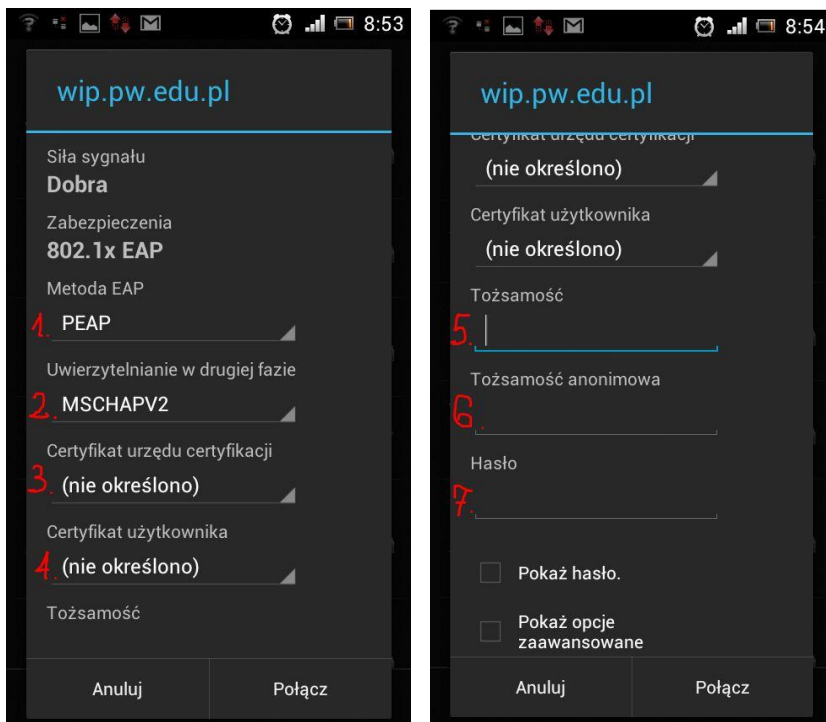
8:53

wip.pw.edu.pl

Siła sygnału
Dobra

Zabezpieczenia
802.1x EAP

Metoda EAP
1. PEAP

Uwierzytelnianie w drugiej fazie
2. MSCHAPV2

Certyfikat urzędu certyfikacji
3. (nie określono)

Certyfikat użytkownika
4. (nie określono)

Tożsamość

Anuluj
Połącz

8:54

wip.pw.edu.pl

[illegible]

(nie określono)

Certyfikat użytkownika
(nie określono)

Tożsamość
5.

Tożsamość anonimowa
6.

Hasło
7.

Pokaż hasło.

Pokaż opcje zaawansowane

Anuluj
Połącz